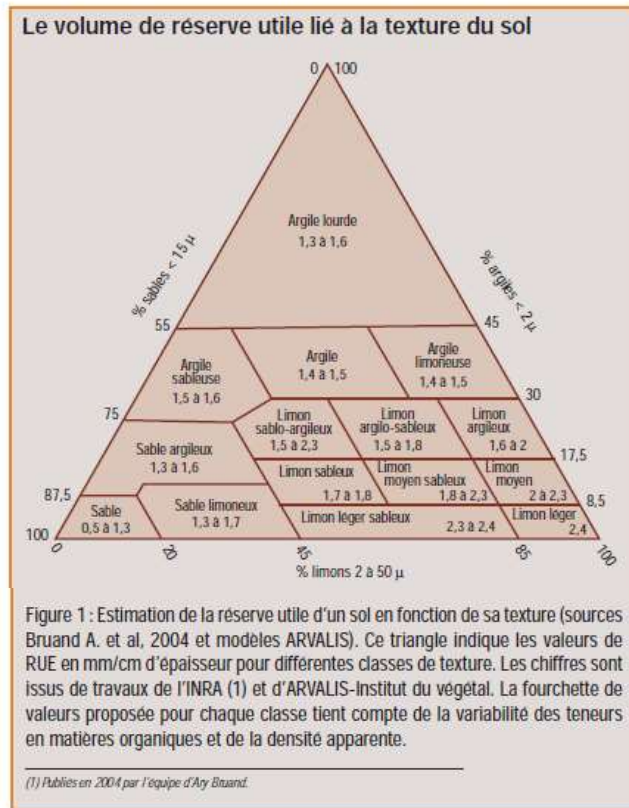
Le volume de réserve utile lié à la texture du sol

0 100

% sables < 15 µ

% argiles < 2 µ

Argile lourde
1,3 à 1,6

55

45

Argile sableuse
1,5 à 1,6

Argile
1,4 à 1,5

Argile limoneuse
1,4 à 1,5

30

75

Limon sablo-argileux
1,5 à 2,3

Limon argilo-sableux
1,5 à 1,8

Limon argileux
1,6 à 2

Sable argileux
1,3 à 1,6

17,5

Limon sableux
1,7 à 1,8

Limon moyen sableux
1,8 à 2,3

Limon moyen
2 à 2,3

87,5

8,5

Sable
0,5 à 1,3

Sable limoneux
1,3 à 1,7

Limon léger sableux
2,3 à 2,4

Limon léger
2,4

100

0

20

45

85

100

% limons 2 à 50 µ

Figure 1 : Estimation de la réserve utile d'un sol en fonction de sa texture (sources Bruand A. et al, 2004 et modèles ARVALIS). Ce triangle indique les valeurs de RUE en mm/cm d'épaisseur pour différentes classes de texture. Les chiffres sont issus de travaux de l'INRA (1) et d'ARVALIS-Institut du végétal. La fourchette de valeurs proposée pour chaque classe tient compte de la variabilité des teneurs en matières organiques et de la densité apparente.

(1) Publiés en 2004 par l'équipe d'Ary Bruand.